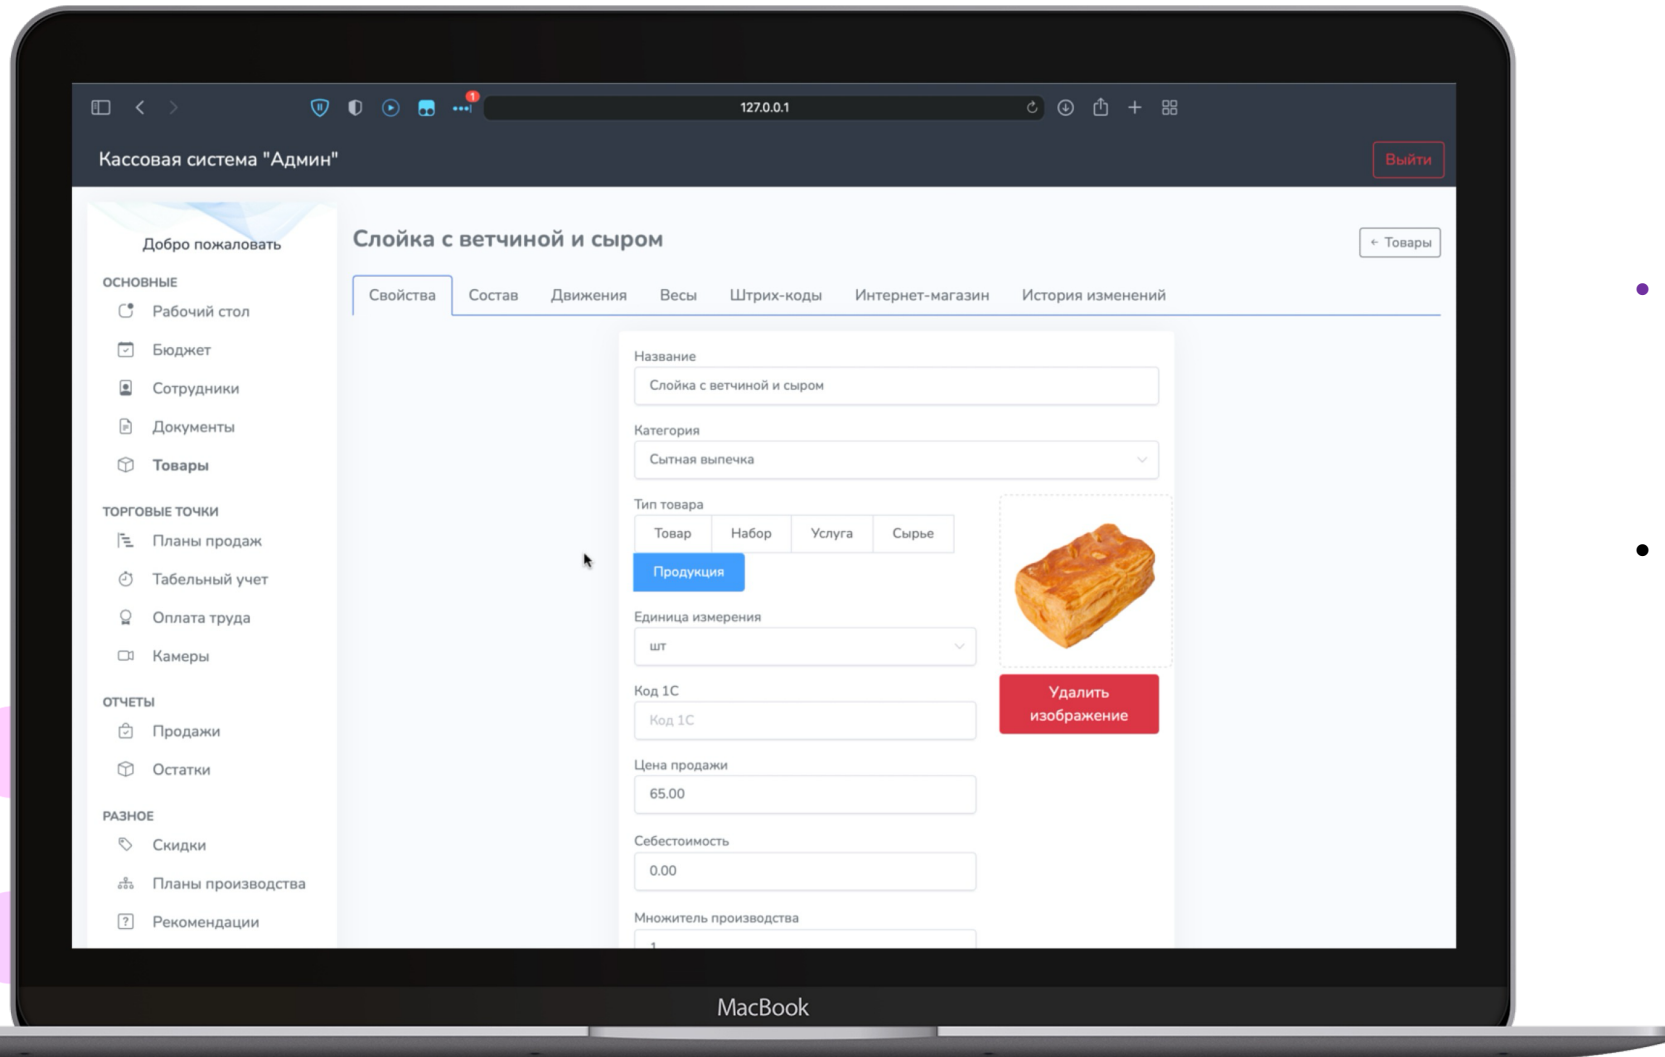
127.0.0.1

Кассовая система "Админ"

Выйти

Добро пожаловать

ОСНОВНЫЕ
Рабочий стол
Бюджет
Сотрудники
Документы
Товары

ТОРГОВЫЕ ТОЧКИ
Планы продаж
Табельный учет
Оплата труда
Камеры

ОТЧЕТЫ
Продажи
Остатки

РАЗНОЕ
Скидки
Планы производства
Рекомендации

Слойка с ветчиной и сыром

← Товары

Свойства | Состав | Движения | Весы | Штрих-коды | Интернет-магазин | История изменений

Название
Слойка с ветчиной и сыром

Категория
Сытная выпечка

Тип товара
Товар | Набор | Услуга | Сырье
Продукция

Единица измерения
шт

Код 1С
Код 1С

Цена продажи
65.00

Себестоимость
0.00

Множитель производства
1

Удалить изображение

MacBook